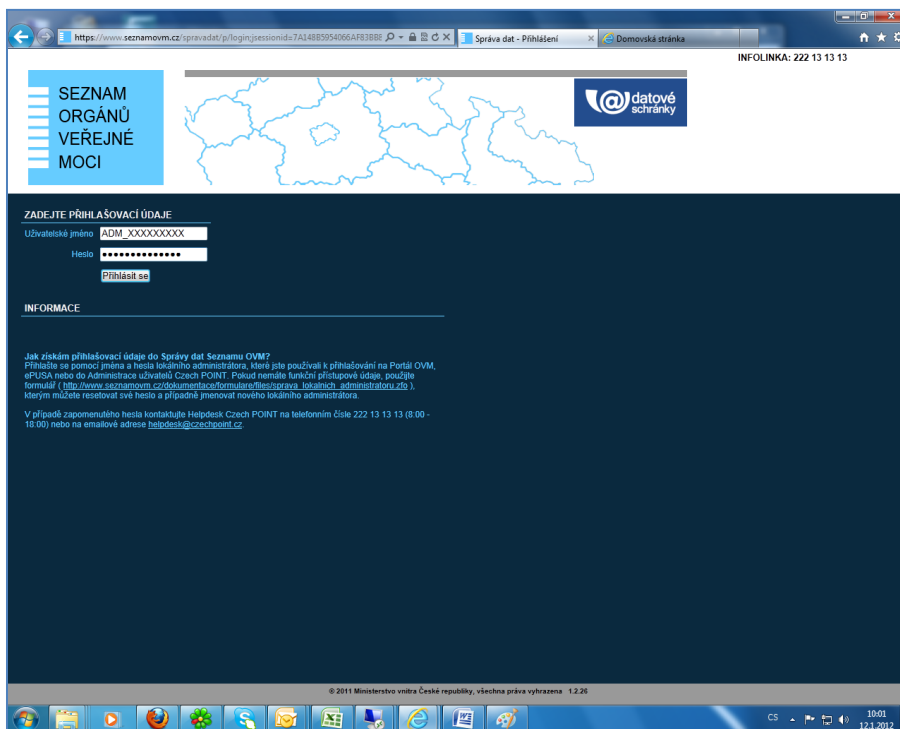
https://www.seznamovm.cz/spravadat/p/login;jsessionid=7A14BB5954066AF83BB8

Správa dat - Přihlášení

Domovská stránka

INFOLINKA: 222 13 13 13

SEZNAM ORGÁNŮ VEŘEJNÉ MOCI

datové schránky

ZADEJTE PŘIHLAŠOVACÍ ÚDAJE

Uživatelské jméno ADM_XXXXXXXXX

Heslo

Přihlásit se

INFORMACE

Jak získám přihlašovací údaje do Správy dat Seznamu OVM?
Přihlašte se pomocí jména a hesla lokálního administrátora, které jste používali k přihlašování na Portál OVM, ePUSA nebo do Administrace uživatelů Czech POINT. Pokud nemáte funkční přístupové údaje, použijte formulář ( http://www.seznamovm.cz/dokumentace/formulare/files/sprava_lokalnich_administratoru.zfo ), kterým můžete resetovat své heslo a případně jmenovat nového lokálního administrátora.

V případě zapomenutého hesla kontaktujte Helpdesk Czech POINT na telefonním čísle 222 13 13 13 (8:00 - 18:00) nebo na emailové adrese helpdesk@czechpoint.cz.

© 2011 Ministerstvo vnitra České republiky, všechna práva vyhrazena 1.2.26

CS

10:01
12.1.2012